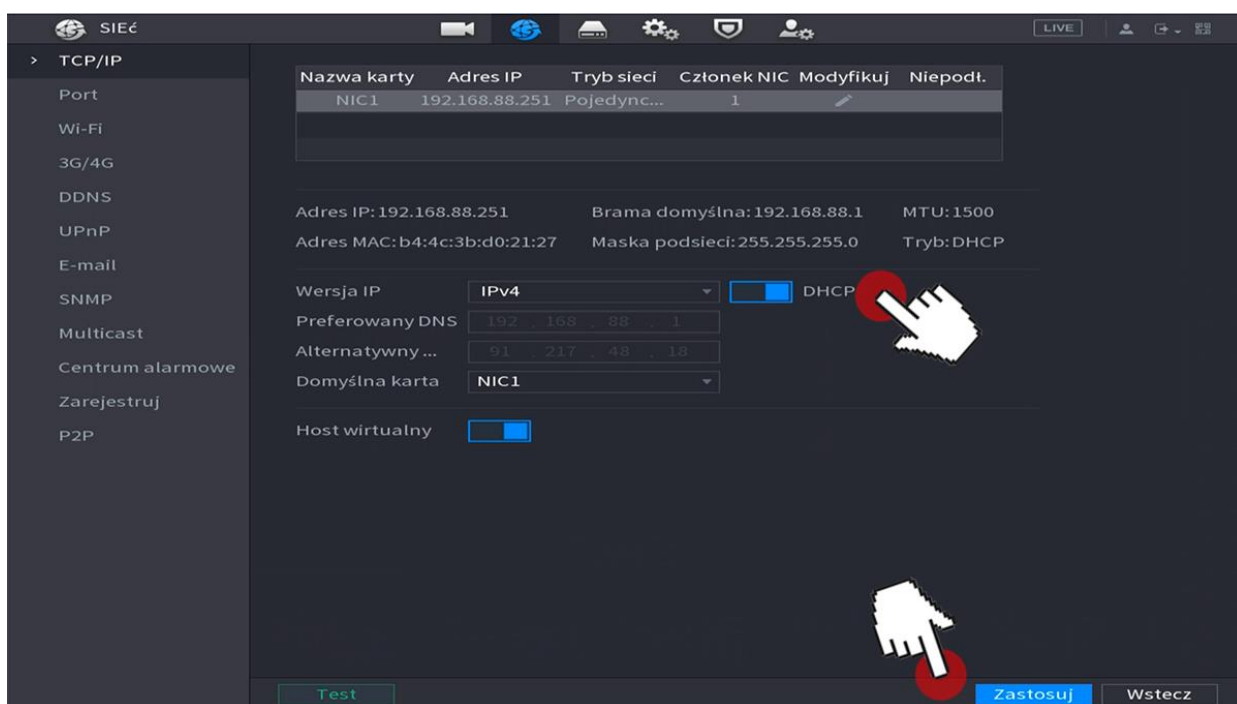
SIEĆ

LIVE

> TCP/IP
Port
Wi-Fi
3G/4G
DDNS
UPnP
E-mail
SNMP
Multicast
Centrum alarmowe
Zarejestruj
P2P

| Nazwa karty | Adres IP | Tryb sieci | Członek NIC | Modyfikuj | Niepodł. |
|---|---|---|---|---|---|
| NIC1 | 192.168.88.251 | Pojedync... | 1 | | |

Adres IP: 192.168.88.251
Brama domyślna: 192.168.88.1
MTU: 1500
Adres MAC: b4:4c:3b:d0:21:27
Maska podsieci: 255.255.255.0
Tryb: DHCP

Wersja IP IPv4
DHCP
Preferowany DNS 192 . 168 . 88 . 1
Alternatywny ... 91 . 217 . 48 . 18
Domyślna karta NIC1

Host wirtualny

Test
Zastosuj
Wstecz